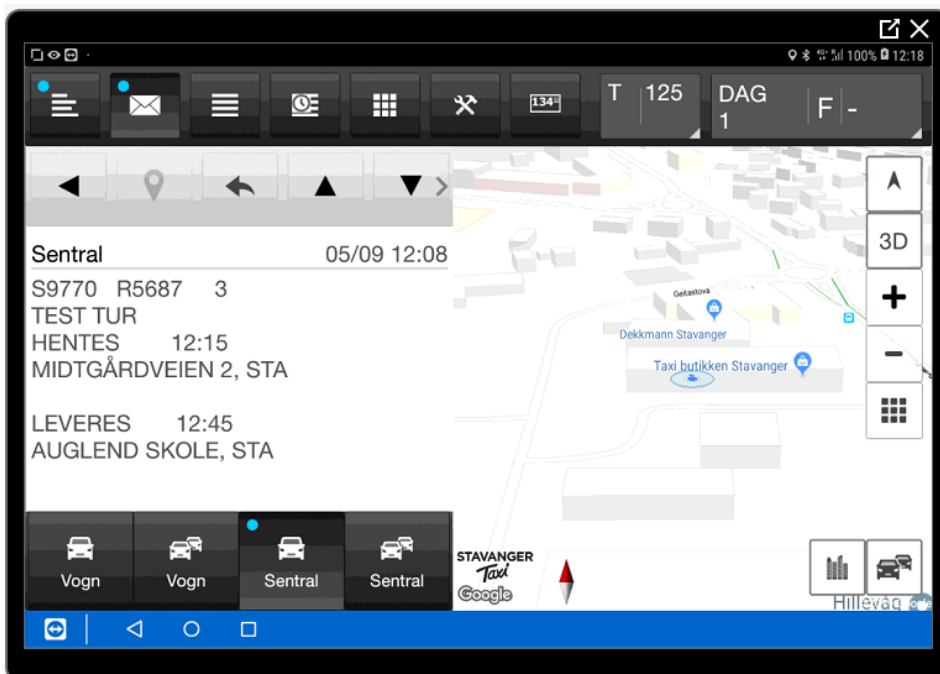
100% 12:18

134

T 125

DAG 1

F -

Sentral 05/09 12:08

S9770 R5687 3
TEST TUR
HENTES 12:15
MIDTGÅRDVEIEN 2, STA

LEVERES 12:45
AUGLEND SKOLE, STA

3D

+

-

Geitastova

Dekkmann Stavanger

Taxi butikken Stavanger

Vogn

Vogn

Sentral

Sentral

STAVANGER Taxi

Google

Hillevåg